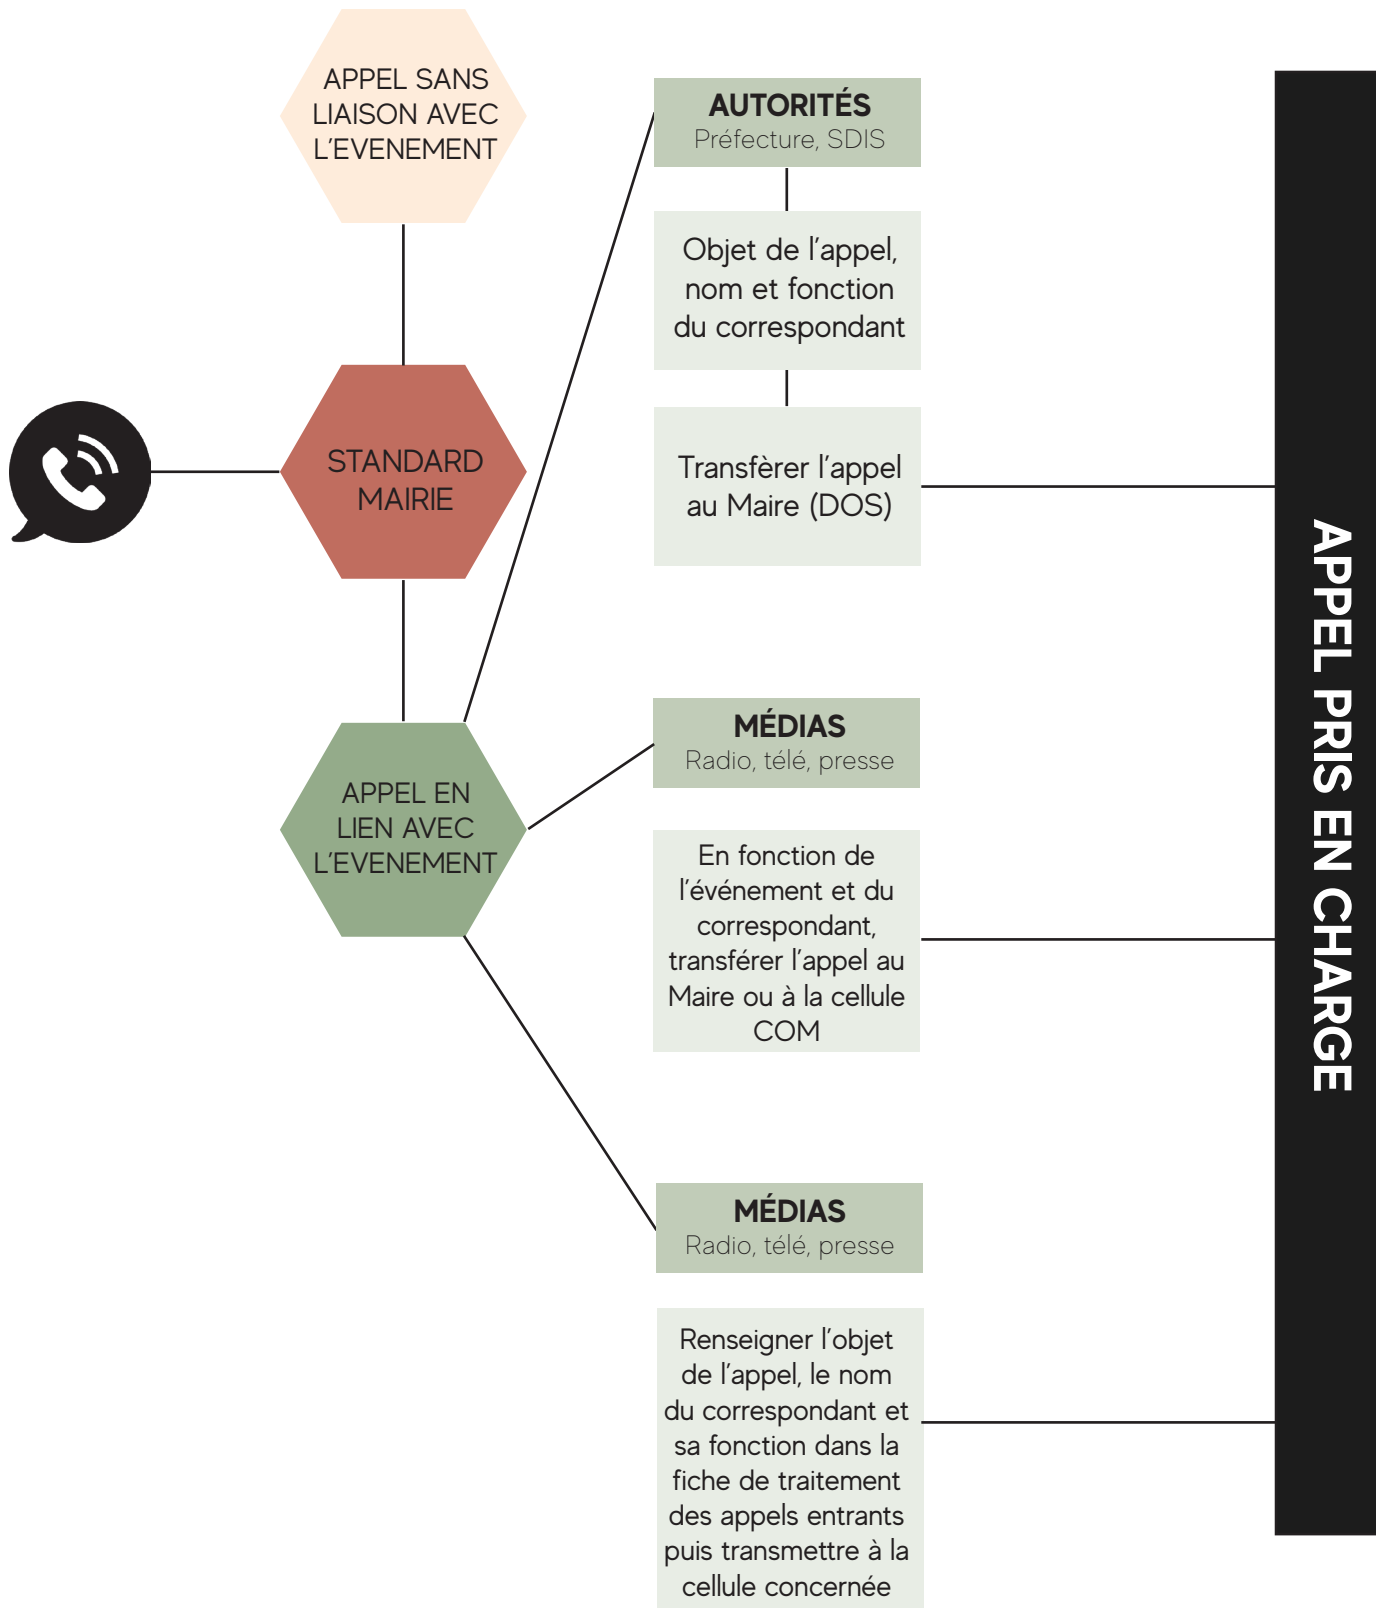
APPEL SANS LIAISON AVEC L'EVENEMENT

STANDARD MAIRIE

APPEL EN LIEN AVEC L'EVENEMENT

AUTORITÉS
Préfecture, SDIS

Objet de l'appel, nom et fonction du correspondant

Transfèrer l'appel au Maire (DOS)

MÉDIAS
Radio, télé, presse

En fonction de l'événement et du correspondant, transférer l'appel au Maire ou à la cellule COM

MÉDIAS
Radio, télé, presse

Renseigner l'objet de l'appel, le nom du correspondant et sa fonction dans la fiche de traitement des appels entrants puis transmettre à la cellule concernée

APPEL PRIS EN CHARGE